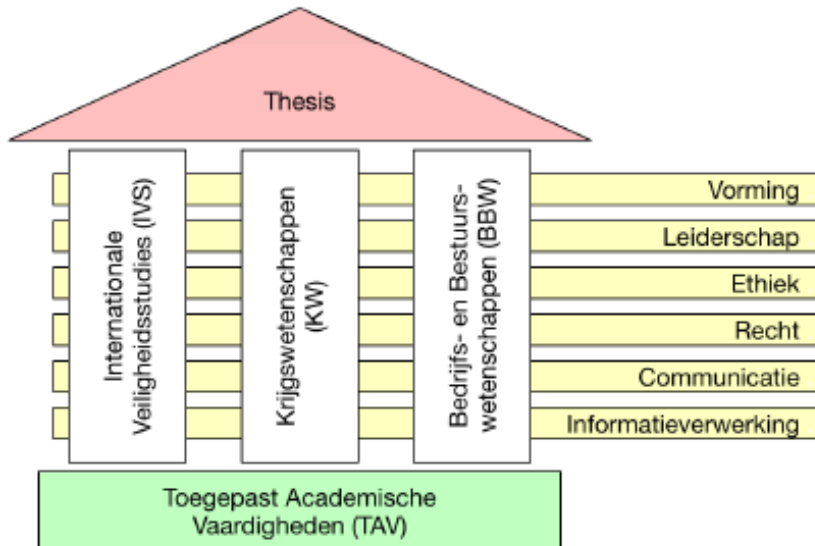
Thesis

Internationale Veiligheidsstudies (IVS)

Krijgswetenschappen (KW)

Bedrijfs- en Bestuurswetenschappen (BBW)

Vorming

Leiderschap

Ethiek

Recht

Communicatie

Informatieverwerking

Toegepast Academische Vaardigheden (TAV)